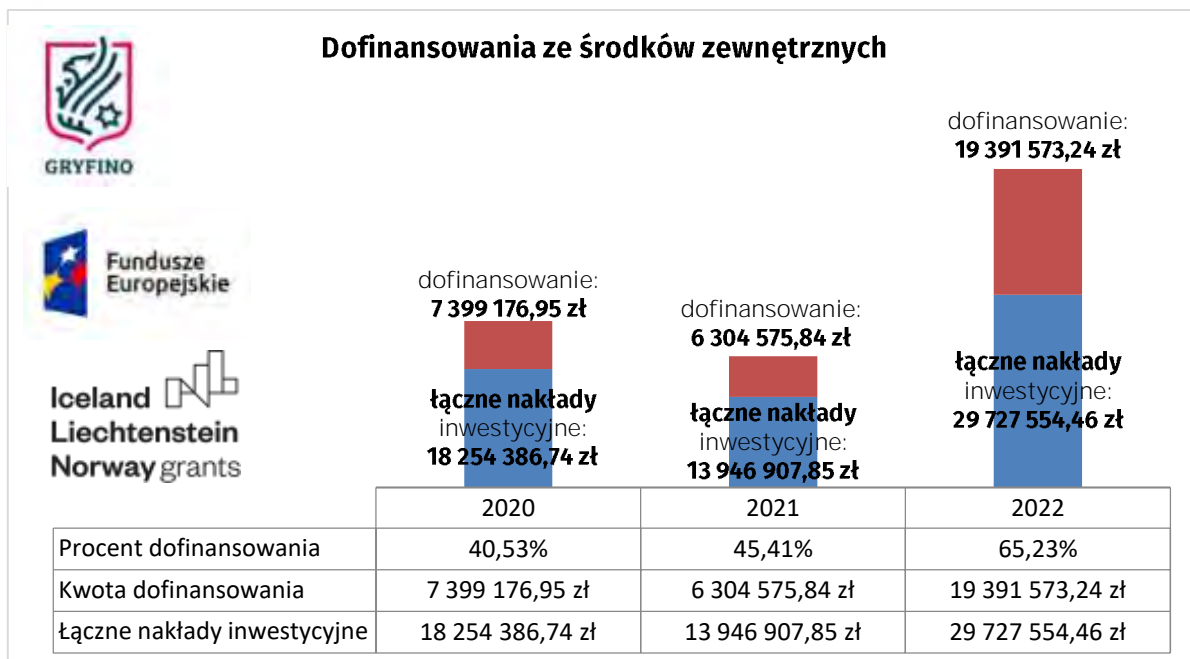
GRYFINO

Fundusze Europejskie

Iceland Liechtenstein Norway grants

Dofinansowania ze środków zewnętrznych

dofinansowanie:
7 399 176,95 zł

łączne nakłady inwestycyjne:
18 254 386,74 zł

dofinansowanie:
6 304 575,84 zł

łączne nakłady inwestycyjne:
13 946 907,85 zł

dofinansowanie:
19 391 573,24 zł

łączne nakłady inwestycyjne:
29 727 554,46 zł

| | 2020 | 2021 | 2022 |
|---|---|---|---|
| Procent dofinansowania | 40,53% | 45,41% | 65,23% |
| Kwota dofinansowania | 7 399 176,95 zł | 6 304 575,84 zł | 19 391 573,24 zł |
| Łączne nakłady inwestycyjne | 18 254 386,74 zł | 13 946 907,85 zł | 29 727 554,46 zł |